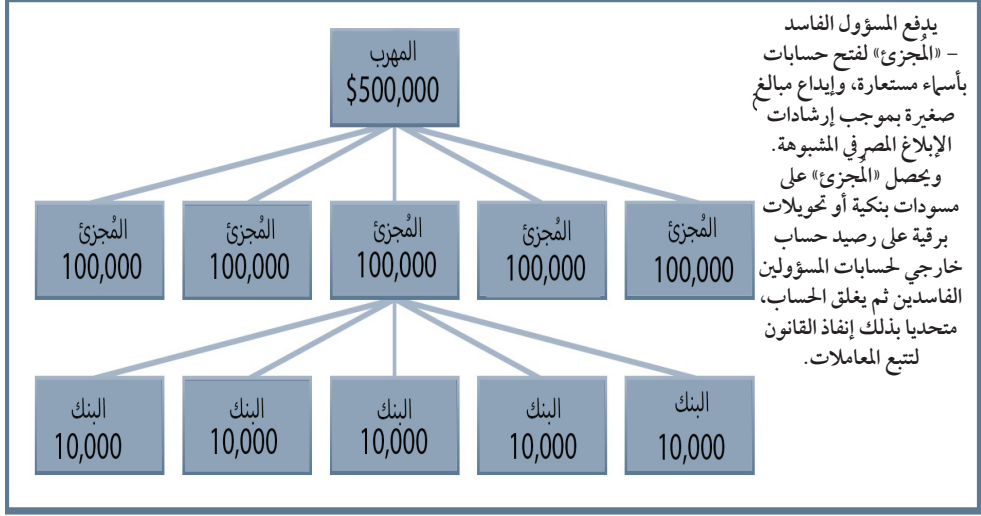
يدفع المسؤول الفاسد – «المجزئ» لفتح حسابات بأسماء مستعارة، وإيداع مبالغ صغيرة بموجب إرشادات الإبلاغ المصرفي المشبوهة. ويحصل «المجزئ» على مسودات بنكية أو تحويلات برقية على رصيد حساب خارجي لحسابات المسؤولين الفاسدين ثم يغلق الحساب، متحديا بذلك إنفاذ القانون لتتبع المعاملات.

المهرب
$500,000

المُجزئ
100,000

المُجزئ
100,000

المُجزئ
100,000

المُجزئ
100,000

المُجزئ
100,000

البنك
10,000

البنك
10,000

البنك
10,000

البنك
10,000

البنك
10,000